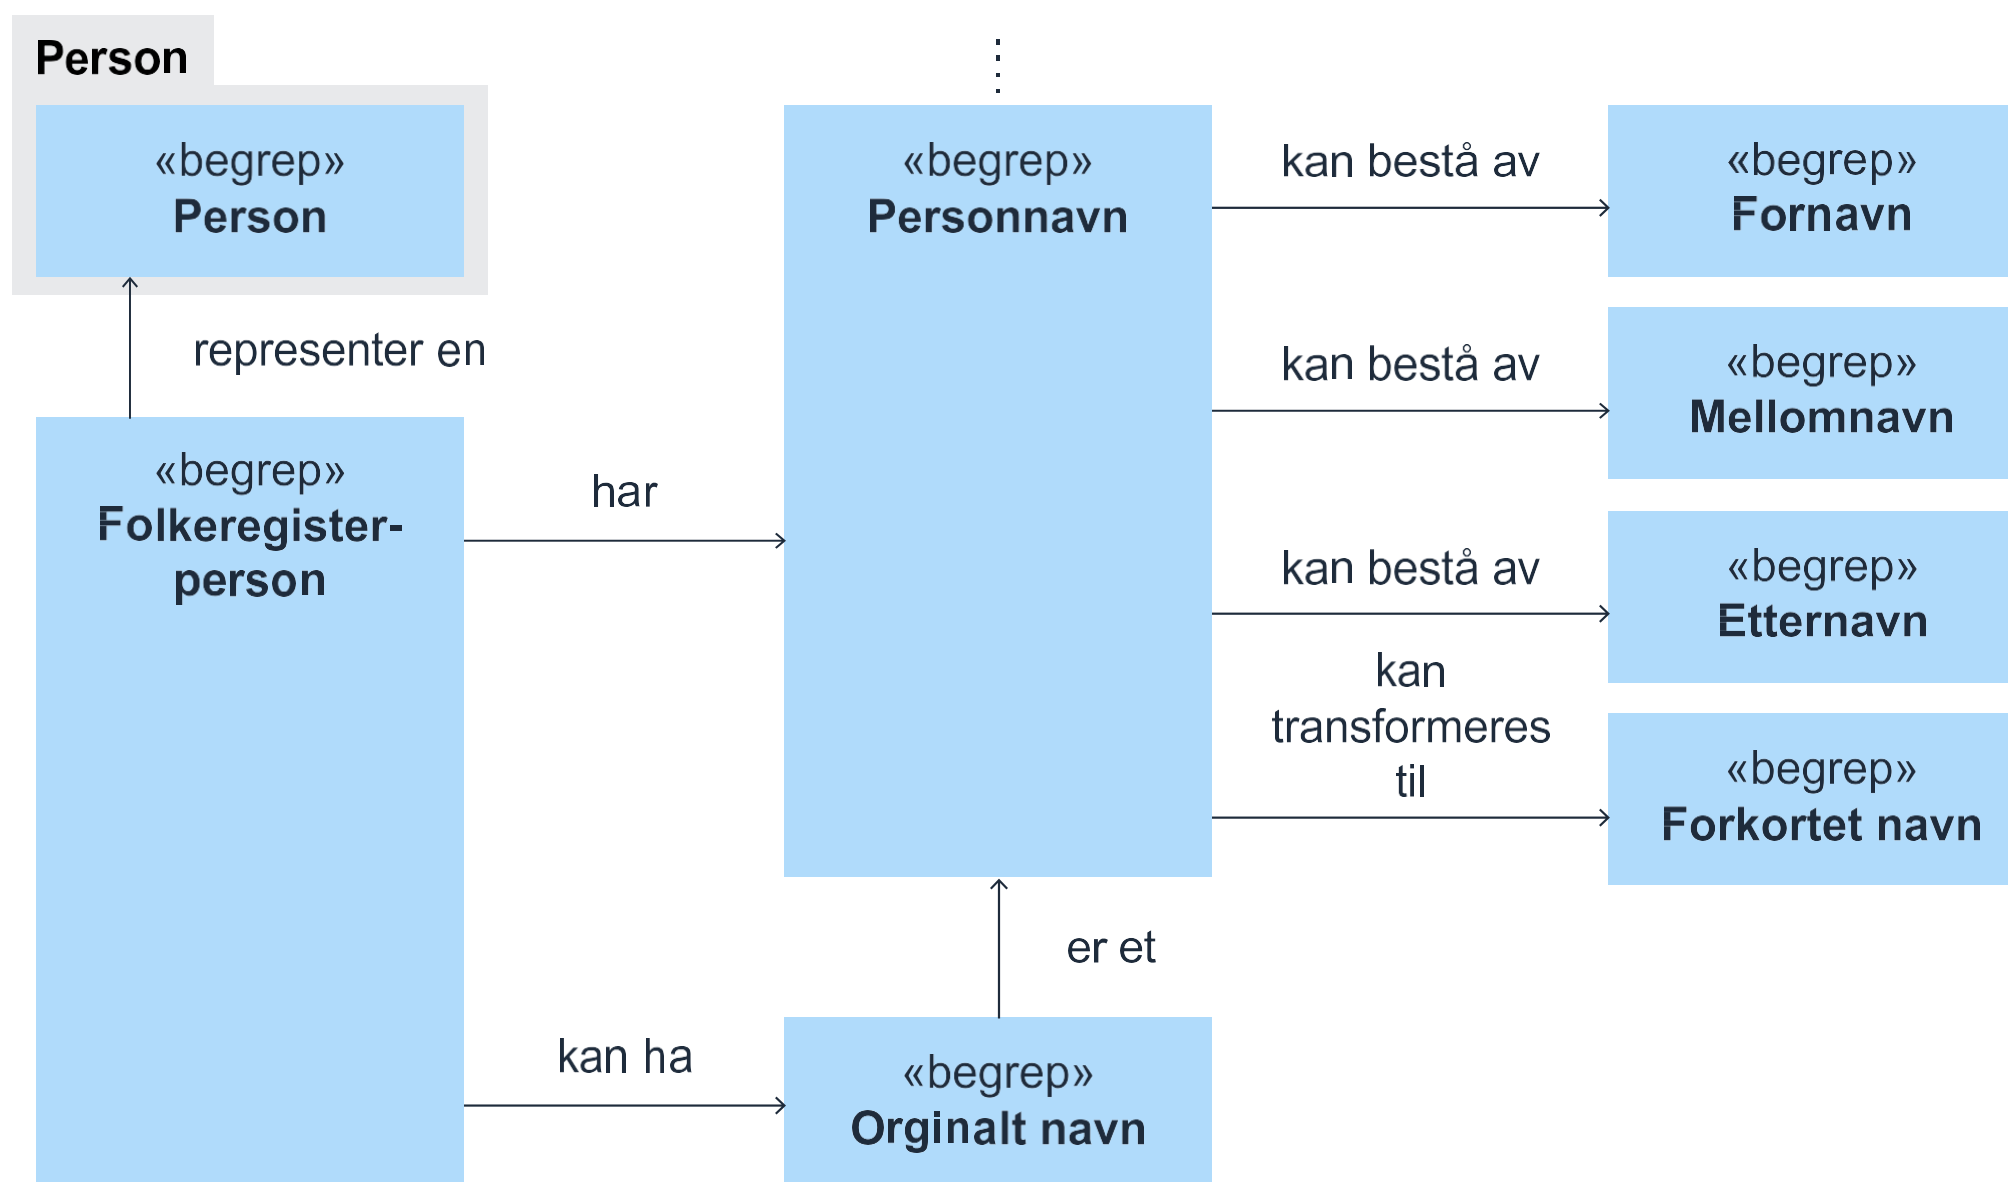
Person

«begrep»
Person

representer en

«begrep»
Folkeregisterperson

har

kan ha

«begrep»
Personnavn

er et

«begrep»
Orginalt navn

kan bestå av

«begrep»
Fornavn

kan bestå av

«begrep»
Mellomnavn

kan bestå av

«begrep»
Etternavn

kan transformeres til

«begrep»
Forkortet navn